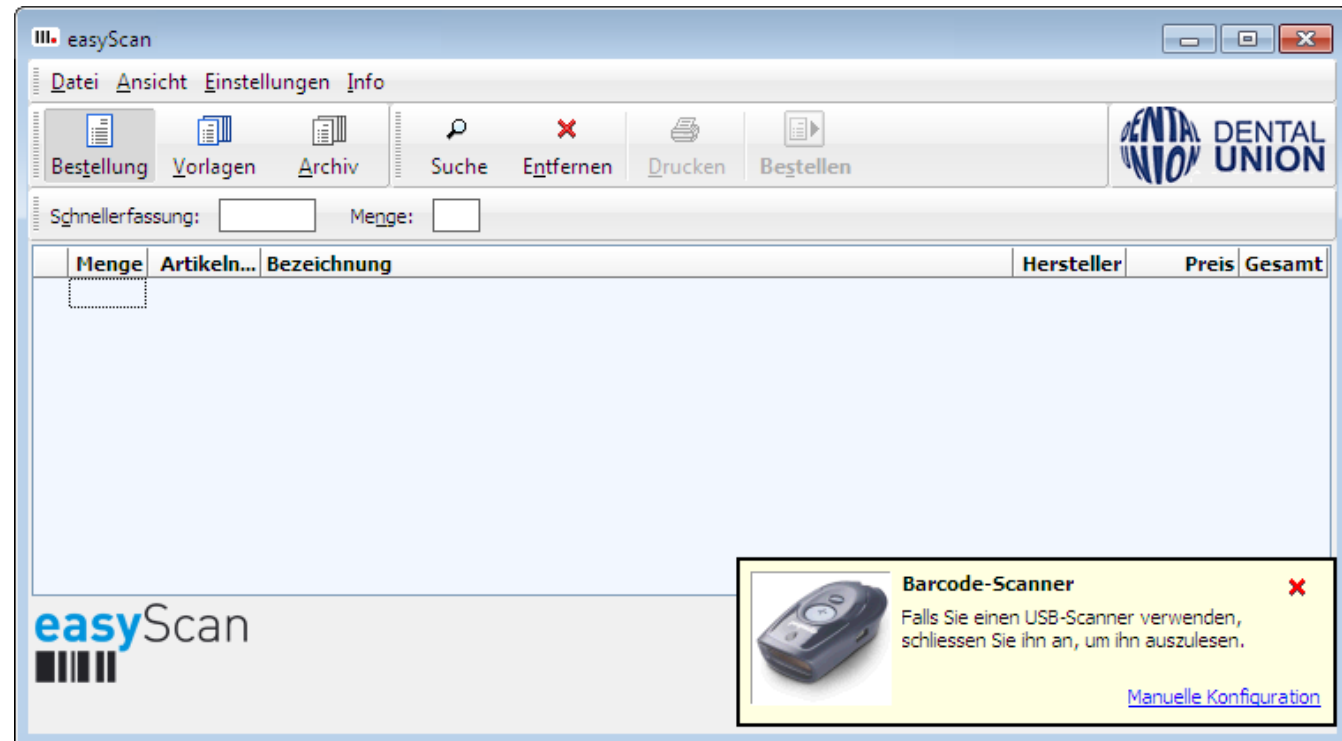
easyScan

Datei Ansicht Einstellungen Info

Bestellung Vorlagen Archiv Suche Entfernen Drucken Bestellen

DENTAL UNION DENTAL UNION

Schnellerfassung: Menge:

| | Menge | Artikeln... | Bezeichnung | Hersteller | Preis | Gesamt |
|---|---|---|---|---|---|---|

easyScan

Barcode-Scanner

Falls Sie einen USB-Scanner verwenden, schliessen Sie ihn an, um ihn auszulesen.

Manuelle Konfiguration